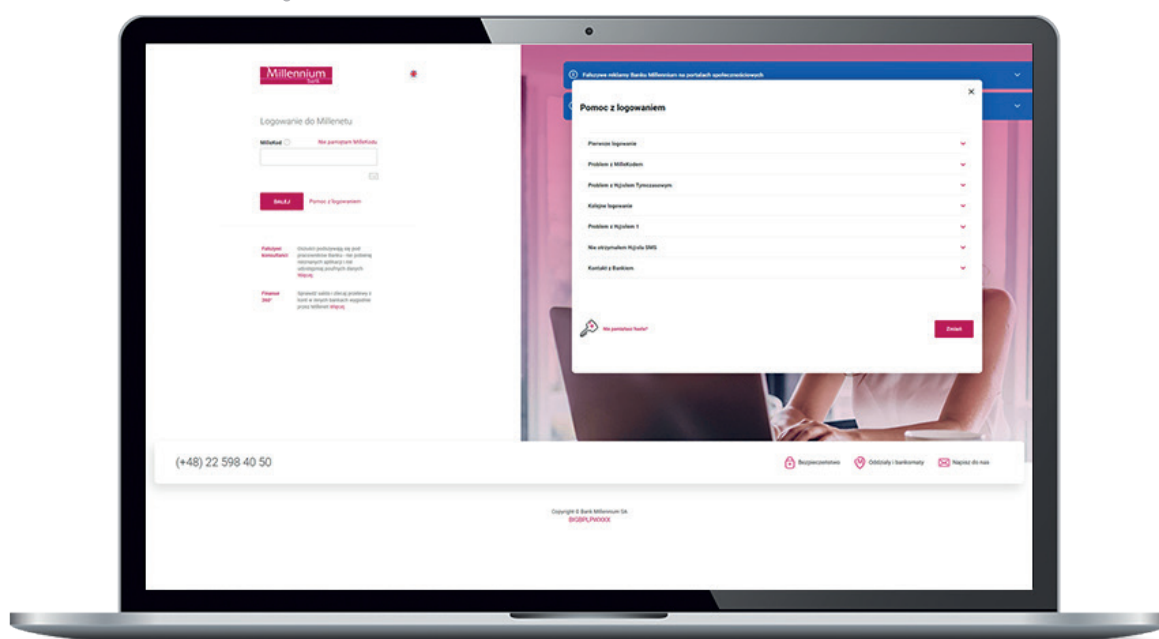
Millennium
bank

Logowanie do Millenetu

Millekod Nie pamiętam Millekodu

Dalej Pomoc z logowaniem

Fałszywi konsultanci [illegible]

Finanse 360° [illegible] Więcej

Fałszywe reklamy Banku Millennium na portalach społecznościowych

Pomoc z logowaniem

Pierwsze logowanie

Problem z MilleKodem

Problem z Hasłem Tymczasowym

Kolejne logowanie

Problem z Hasłem 1

Nie otrzymałem Hasła SMS

Kontakt z Bankiem

Nie pamiętasz hasła?

Zamknij

(+48) 22 598 40 50

Bezpieczeństwo Oddziały i bankomaty Napisz do nas

Copyright © Bank Millennium SA
BIGBPLPWXXX